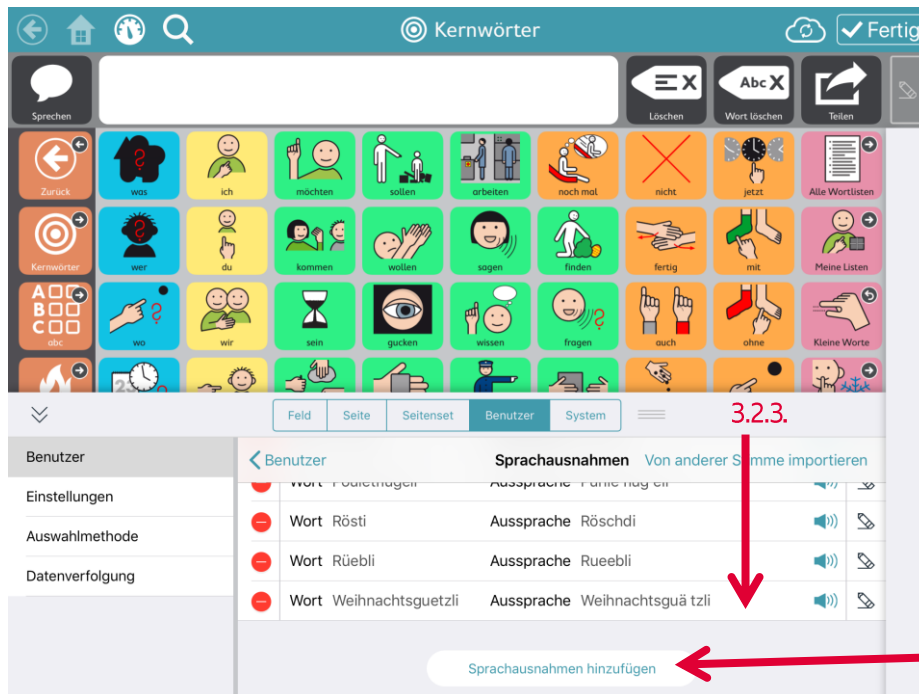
Kernwörter

Fertig

Sprechen

Löschen

Wort löschen

Teilen

Zurück

was

ich

möchten

sollen

arbeiten

noch mal

nicht

jetzt

Alle Wortlisten

Kernwörter

wer

du

kommen

wollen

sagen

finden

fertig

mit

Meine Listen

abc

wo

wir

sein

gucken

wissen

fragen

auch

ohne

Kleine Worte

Feld

Seite

Seitenset

Benutzer

System

3.2.3.

Benutzer

Einstellungen

Auswahlmethode

Datenverfolgung

Benutzer

Sprachausnahmen

Von anderer S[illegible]mme importieren

| Wort | Pouletflügeli | Aussprache | Puulie flüg eli |
|---|---|---|---|
| Wort | Rösti | Aussprache | Röschdi |
| Wort | Rüebli | Aussprache | Rueebli |
| Wort | Weihnachtsguetzli | Aussprache | Weihnachtsguä tzli |

Sprachausnahmen hinzufügen